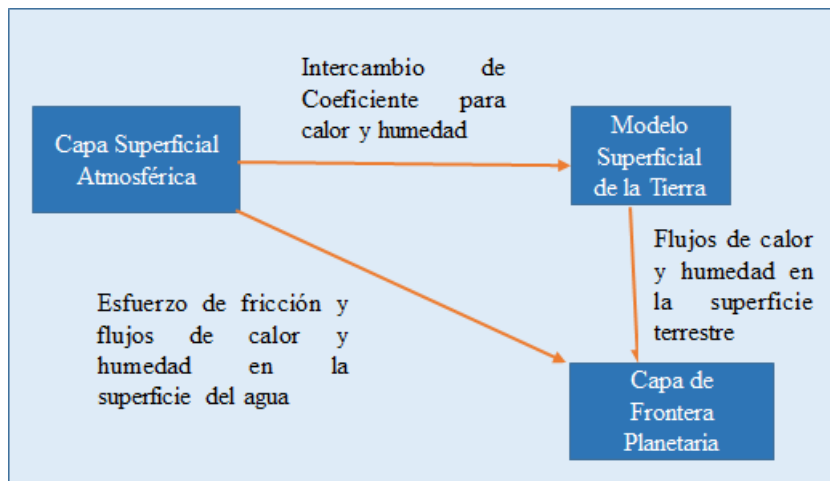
Capa Superficial Atmosférica

Intercambio de Coeficiente para calor y humedad

Modelo Superficial de la Tierra

Flujos de calor y humedad en la superficie terrestre

Esfuerzo de fricción y flujos de calor y humedad en la superficie del agua

Capa de Frontera Planetaria